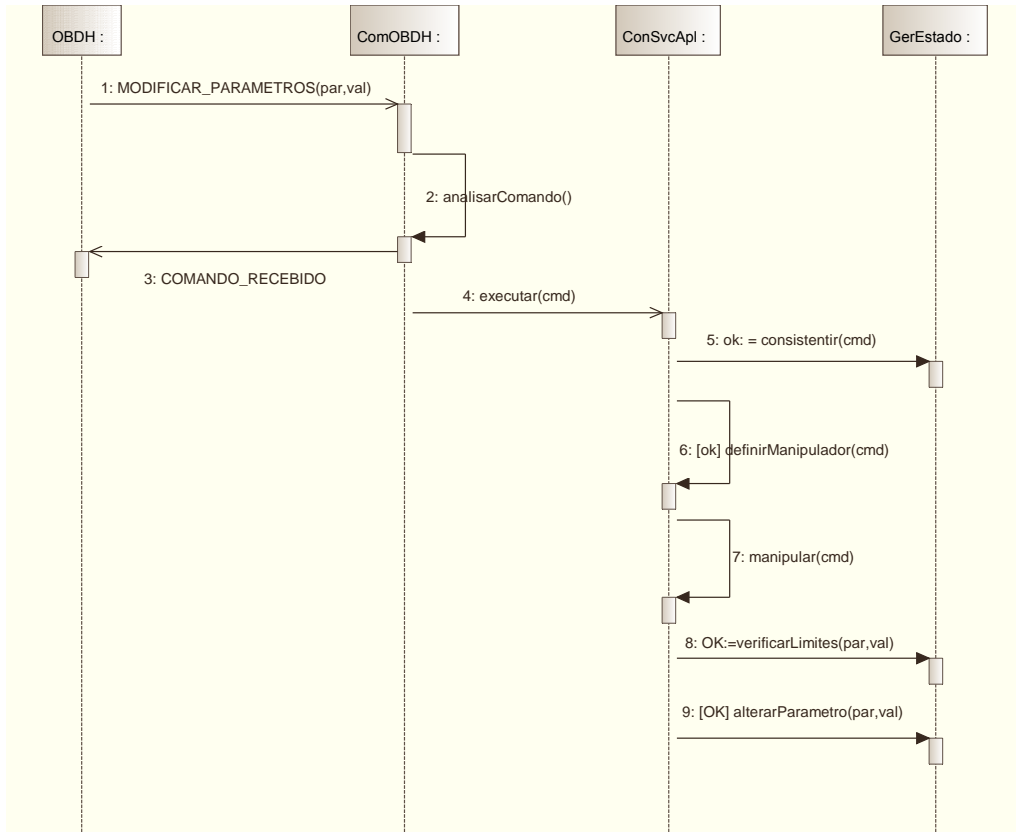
OBDH :

ComOBDH :

ConSvcApl :

GerEstado :

1: MODIFICAR_PARAMETROS(par,val)

2: analisarComando()

3: COMANDO_RECEBIDO

4: executar(cmd)

5: ok: = consistentir(cmd)

6: [ok] definirManipulador(cmd)

7: manipular(cmd)

8: OK:=verificarLimites(par,val)

9: [OK] alterarParametro(par,val)